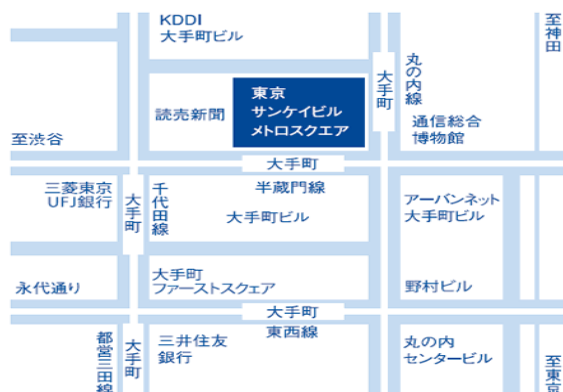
KDDI
大手町ビル

至神田

大手町

丸の内線

読売新聞

東京
サンケイビル
メトロスクエア

通信総合
博物館

至渋谷

大手町

半蔵門線

三菱東京
UFJ銀行

大手町

千代田線

大手町ビル

アーバンネット
大手町ビル

永代通り

大手町
ファーストスクエア

野村ビル

大手町

東西線

都営三田線

大手町

三井住友
銀行

丸の内
センタービル

至東京